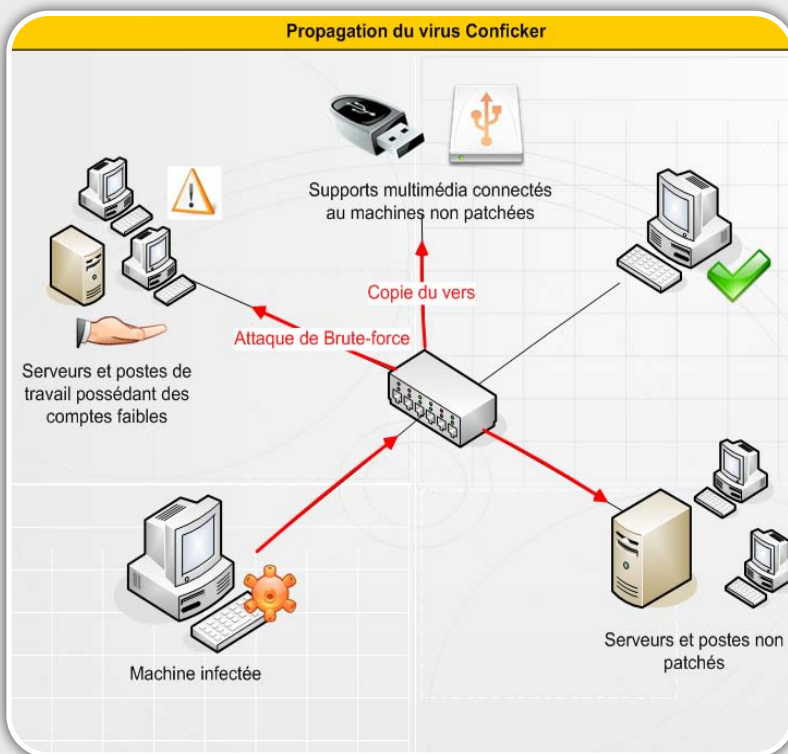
Propagation du virus Conficker

Supports multimédia connectés au machines non patchées

Copie du vers

Attaque de Brute-force

Serveurs et postes de travail possédant des comptes faibles

Machine infectée

Serveurs et postes non patchés